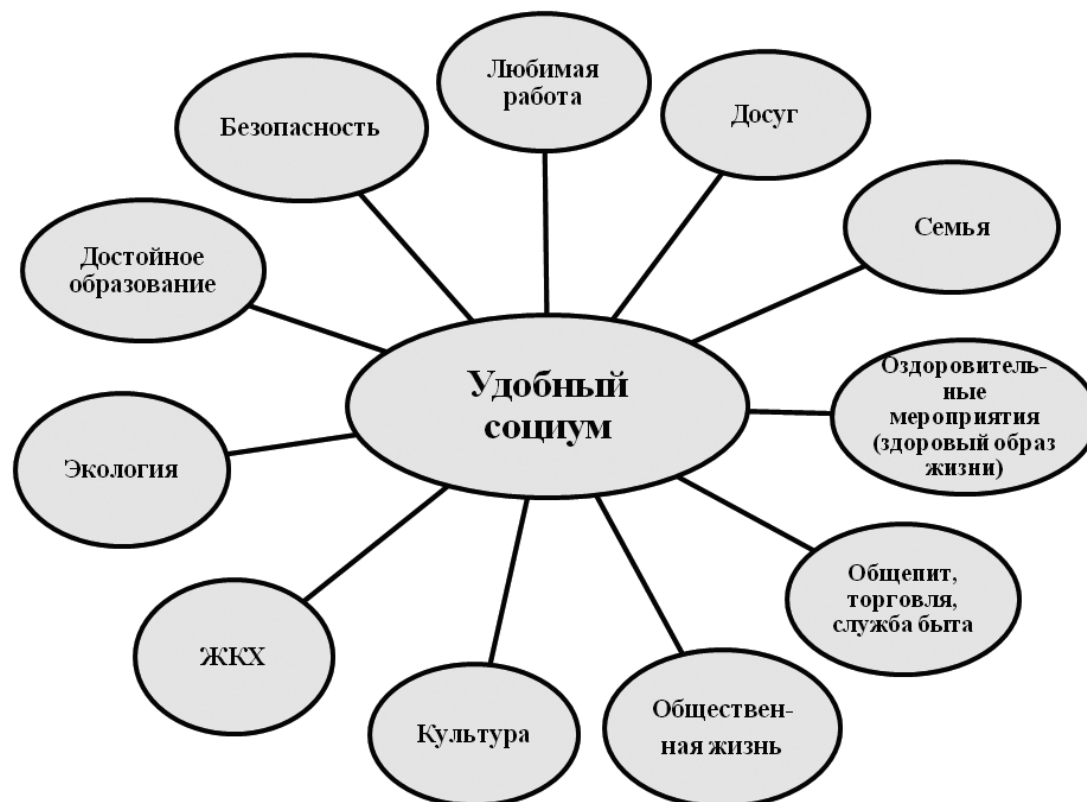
Удобный социум

Любимая работа

Досуг

Семья

Оздоровительные мероприятия (здоровый образ жизни)

Общепит, торговля, служба быта

Общественная жизнь

Культура

ЖКХ

Экология

Достойное образование

Безопасность